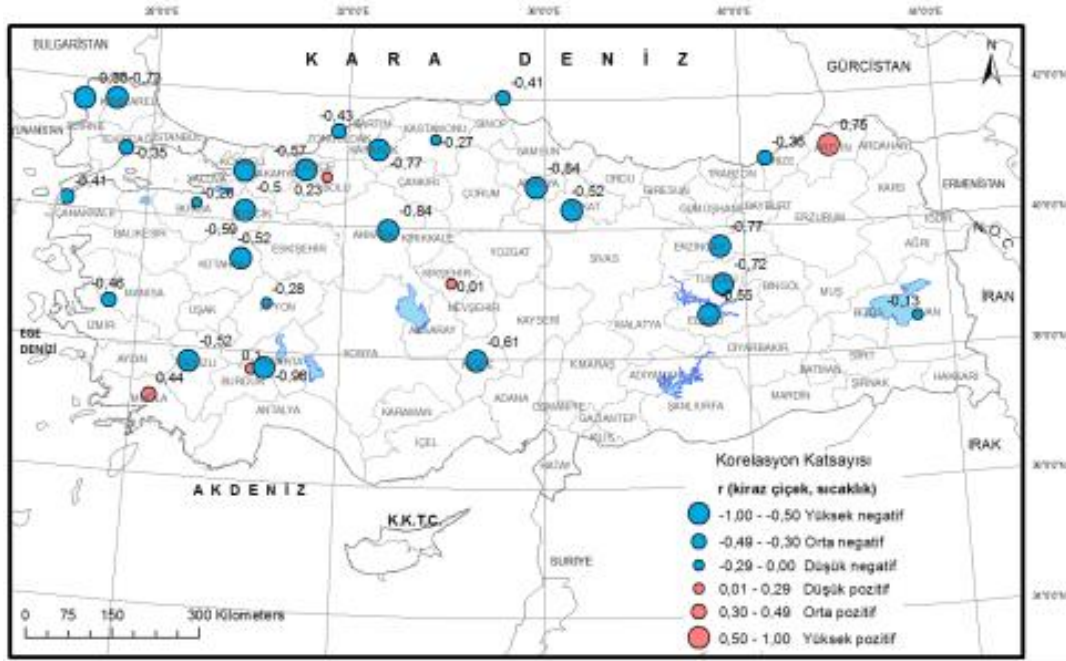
BULGARİSTAN

K A R A D E N İ Z

GÜRCİSTAN

N

-0,80 -0,73
-0,41
-0,43
-0,35
-0,27
-0,57
-0,77
-0,36
0,76
-0,41
-0,26
-0,5
0,23
-0,84
-0,52
-0,59
-0,52
-0,84
-0,77
-0,72
-0,46
-0,28
0,01
0,55
-0,13
-0,52
-0,61
0,1
-0,98
0,44

YUNANİSTAN
EDİRNE
İSTANBUL
ÇANAKKALE
BALIKESİR
KÜTAHYA
MANİSA
İZMİR
EGE DENİZİ
AYDIN
MUĞLA
BURDUR
ANTALYA
UŞAK
AFYON
ESKİŞEHİR
BİLECİK
SAKARYA
BOLU
ZONGULDAK
BARTIN
KASTAMONU
SİNOP
SAMSUN
ORDU
GİRESUN
TRABZON
RİZE
ARTVİN
ARDAHAN
KARS
ERMENİSTAN
IĞDIR
AĞRI
ERZURUM
BAYBURT
GÜMÜŞHANE
ERZİNCAN
TUNCELİ
BİNGÖL
MUŞ
VAN
İRAN
ELAZIĞ
MALATYA
DİYARBAKIR
SİİRT
BATMAN
ŞIRNAK
HAKKARİ
MARDİN
ŞANLIURFA
ADIYAMAN
K.MARAŞ
GAZİANTEP
KİLİS
HATAY
OSMANİYE
ADANA
İÇEL
KARAMAN
KONYA
AKSARAY
NEVŞEHİR
KIRŞEHİR
KAYSERİ
NİĞDE
SİVAS
YOZGAT
ÇORUM
AMASYA
TOKAT
ÇANKIRI
KIRIKKALE
ANKARA
IRAK

A K D E N İ Z

K.K.T.C.

SURİYE

Korelasyon Katsayısı
r (kiraz çiçek, sıcaklık)
-1,00 - -0,50 Yüksek negatif
-0,49 - -0,30 Orta negatif
-0,29 - 0,00 Düşük negatif
0,01 - 0,29 Düşük pozitif
0,30 - 0,49 Orta pozitif
0,50 - 1,00 Yüksek pozitif

0 75 150 300 Kilometers